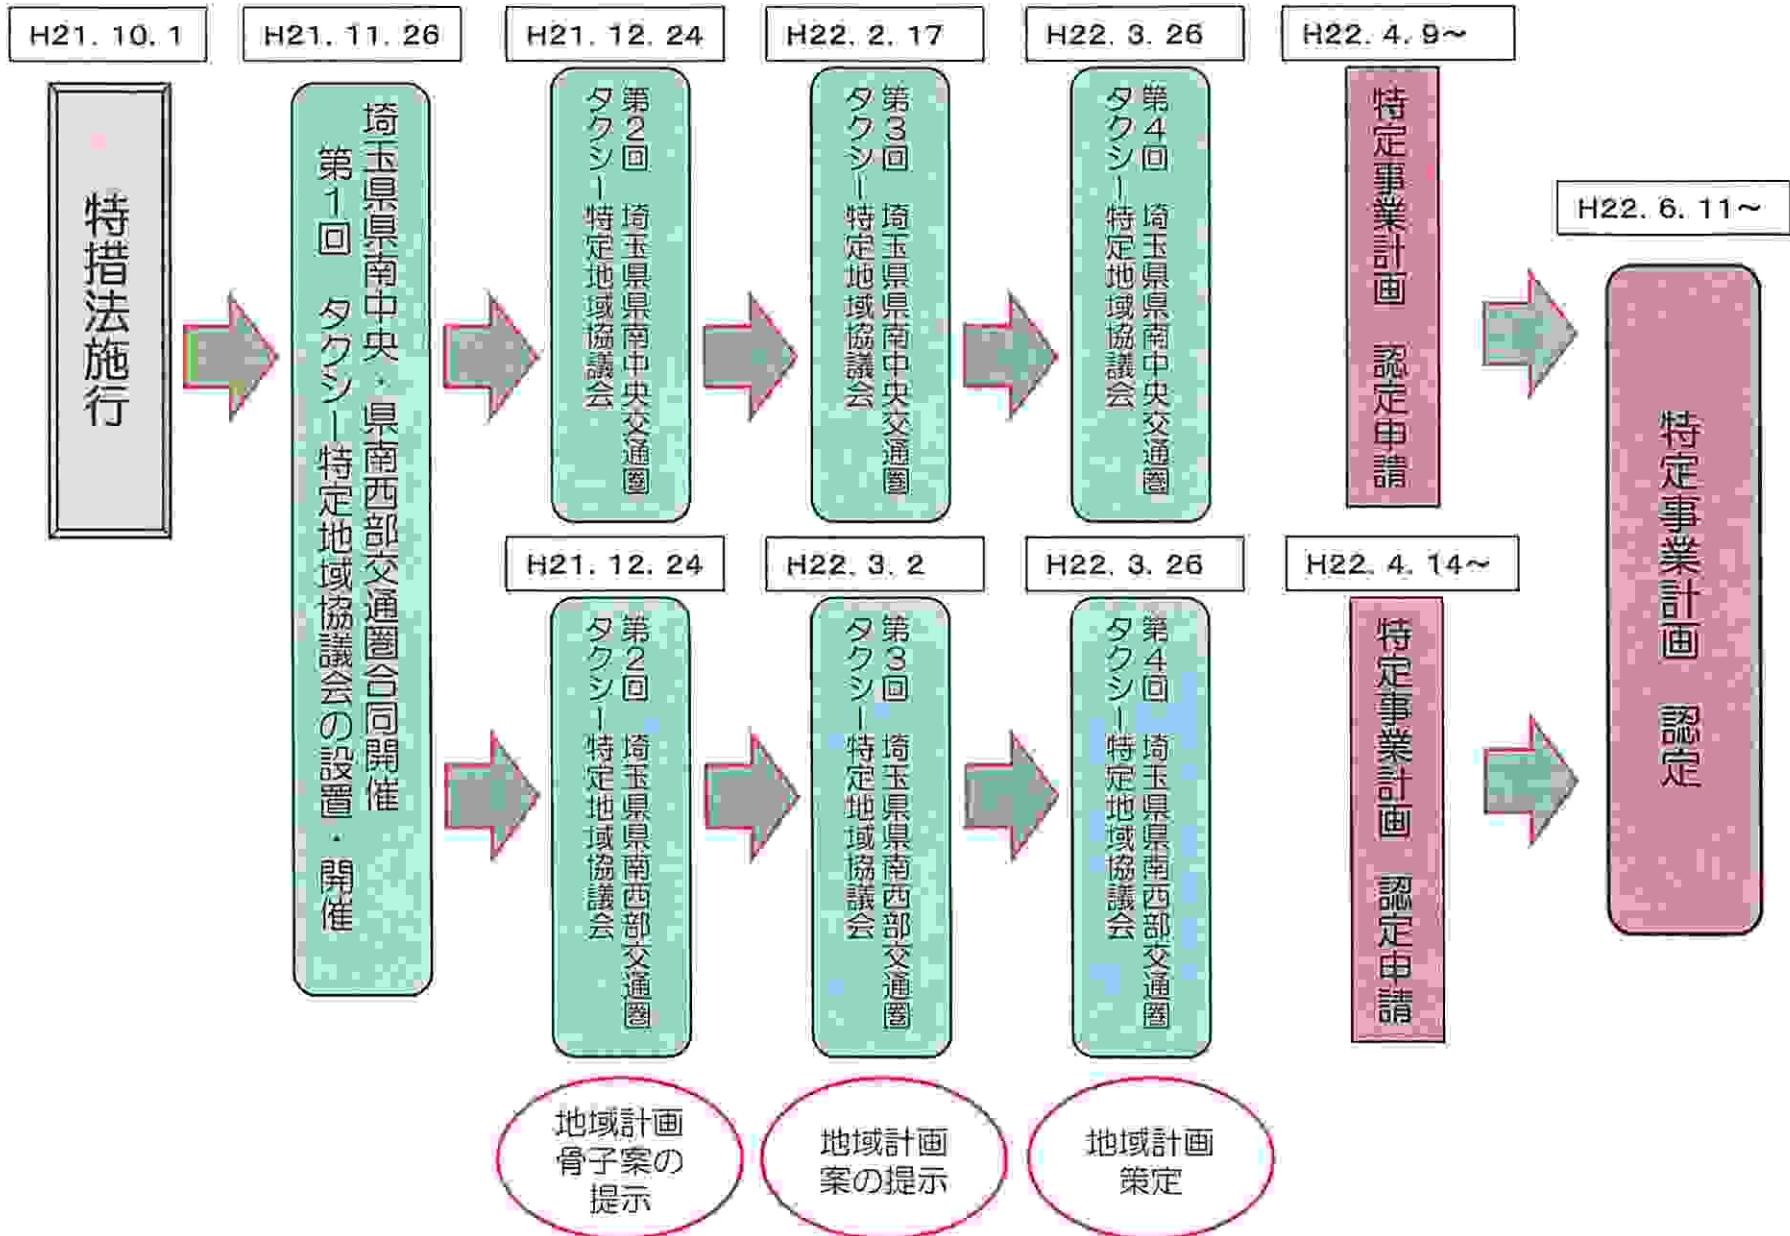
H21. 10. 1

特措法施行

H21. 11. 26

埼玉県県南中央・県南西部交通圏合同開催 第1回 タクシー特定地域協議会の設置・開催

H21. 12. 24

第2回 埼玉県県南中央交通圏 タクシー特定地域協議会

H22. 2. 17

第3回 埼玉県県南中央交通圏 タクシー特定地域協議会

H22. 3. 26

第4回 埼玉県県南中央交通圏 タクシー特定地域協議会

H22. 4. 9～

特定事業計画 認定申請

H21. 12. 24

第2回 埼玉県県南西部交通圏 タクシー特定地域協議会

H22. 3. 2

第3回 埼玉県県南西部交通圏 タクシー特定地域協議会

H22. 3. 26

第4回 埼玉県県南西部交通圏 タクシー特定地域協議会

H22. 4. 14～

特定事業計画 認定申請

H22. 6. 11～

特定事業計画 認定

地域計画骨子案の提示

地域計画案の提示

地域計画策定